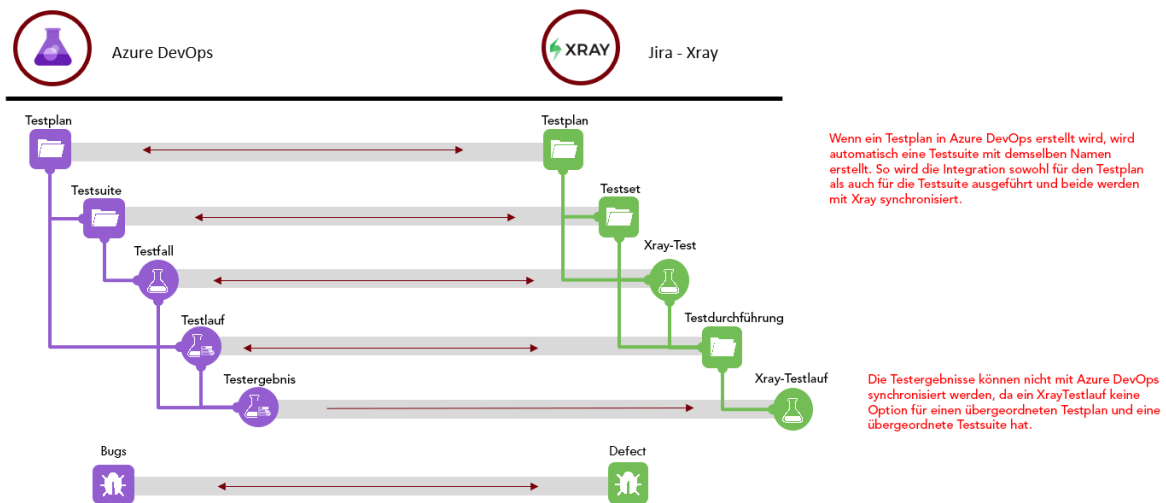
Azure DevOps

XRAY

Jira - Xray

Testplan

Testplan

Wenn ein Testplan in Azure DevOps erstellt wird, wird automatisch eine Testsuite mit demselben Namen erstellt. So wird die Integration sowohl für den Testplan als auch für die Testsuite ausgeführt und beide werden mit Xray synchronisiert.

Testsuite

Testset

Testfall

Xray-Test

Testlauf

Testdurchführung

Testergebnis

Xray-Testlauf

Die Testergebnisse können nicht mit Azure DevOps synchronisiert werden, da ein XrayTestlauf keine Option für einen übergeordneten Testplan und eine übergeordnete Testsuite hat.

Bugs

Defect